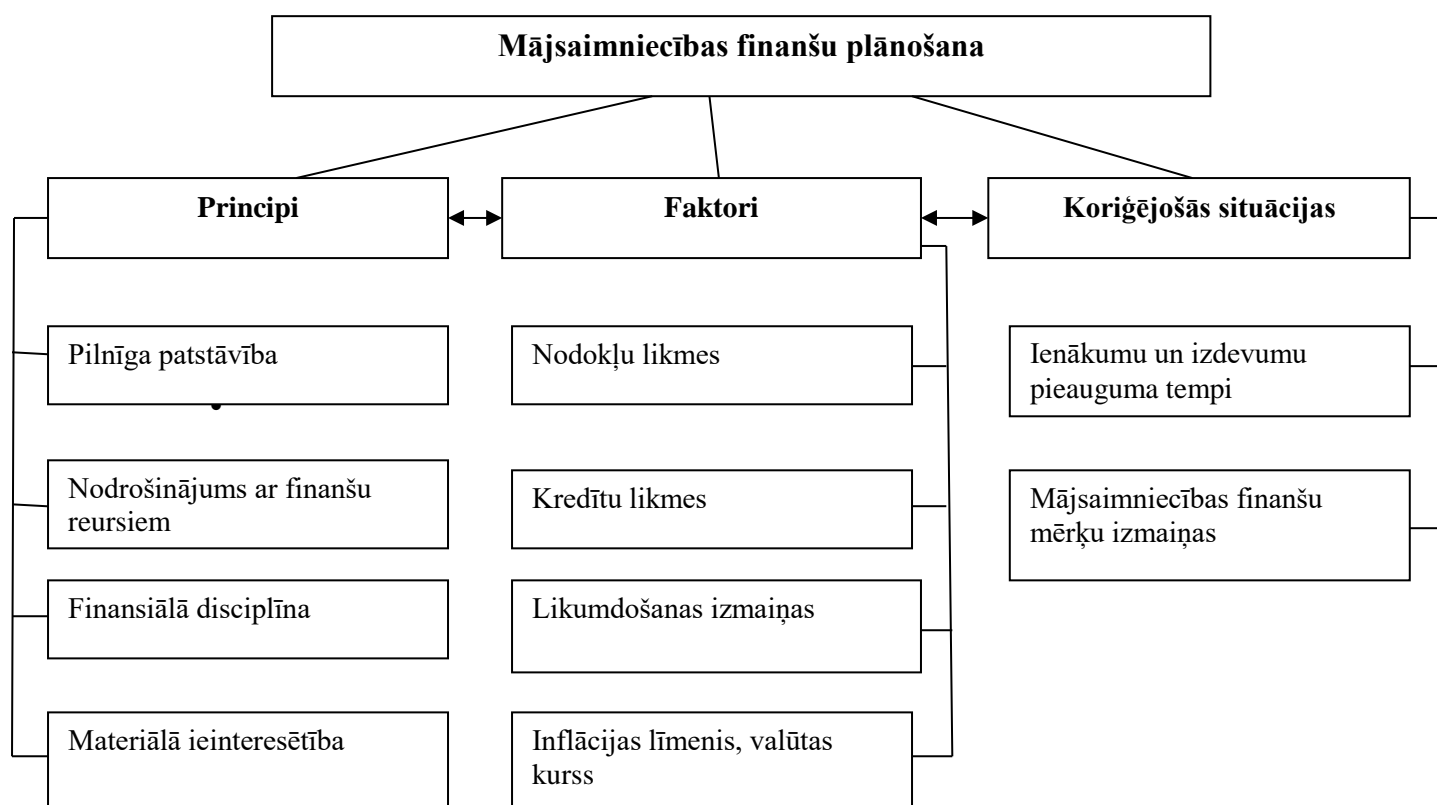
Mājsaimniecības finanšu plānošana

Principi

Faktori

Koriģējošās situācijas

Pilnīga patstāvība

Nodrošinājums ar finanšu reursiem

Finansiālā disciplīna

Materiālā ieinteresētība

Nodokļu likmes

Kredītu likmes

Likumdošanas izmaiņas

Inflācijas līmenis, valūtas kurss

Ienākumu un izdevumu pieauguma tempi

Mājsaimniecības finanšu mērķu izmaiņas